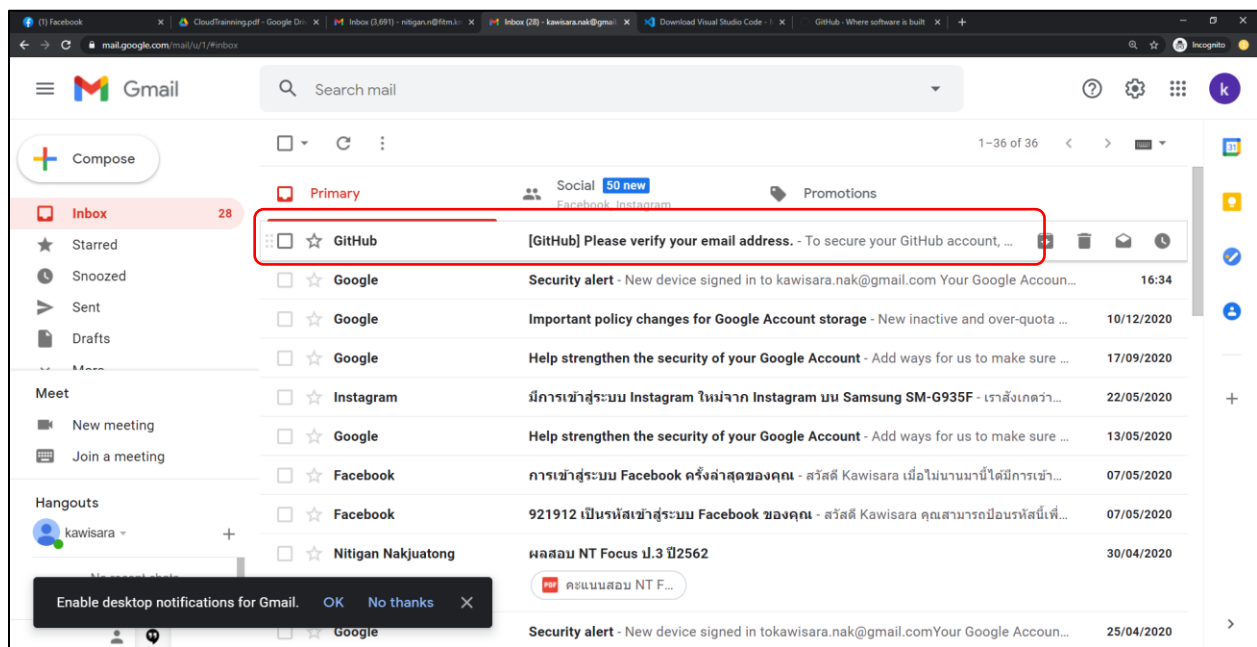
(1) Facebook | CloudTrainning.pdf - Google Dri | Inbox (3,691) - nitigan.n@fitm.k | Inbox (28) - kawisara.nak@gmail | Download Visual Studio Code - | GitHub - Where software is built

mail.google.com/mail/u/1/#inbox

Incognito

Gmail

Search mail

k

Compose

Inbox 28
Starred
Snoozed
Sent
Drafts
More

Meet
New meeting
Join a meeting

Hangouts
kawisara

No recent chats

1–36 of 36

Primary
Social 50 new
Facebook, Instagram
Promotions

| | | |
|---|---|---|
| GitHub | [GitHub] Please verify your email address. - To secure your GitHub account, ... | |
| Google | Security alert - New device signed in to kawisara.nak@gmail.com Your Google Accoun... | 16:34 |
| Google | Important policy changes for Google Account storage - New inactive and over-quota ... | 10/12/2020 |
| Google | Help strengthen the security of your Google Account - Add ways for us to make sure ... | 17/09/2020 |
| Instagram | มีการเข้าสู่ระบบ Instagram ใหม่จาก Instagram บน Samsung SM-G935F - เราสังเกตว่า... | 22/05/2020 |
| Google | Help strengthen the security of your Google Account - Add ways for us to make sure ... | 13/05/2020 |
| Facebook | การเข้าสู่ระบบ Facebook ครั้งล่าสุดของคุณ - สวัสดี Kawisara เมื่อไม่นานมานี้ได้มีการเข้า... | 07/05/2020 |
| Facebook | 921912 เป็นรหัสเข้าสู่ระบบ Facebook ของคุณ - สวัสดี Kawisara คุณสามารถป้อนรหัสนี้เพื่... | 07/05/2020 |
| Nitigan Nakjuatong | ผลสอบ NT Focus ป.3 ปี2562 | 30/04/2020 |
| | คะแนนสอบ NT F... | |
| Google | Security alert - New device signed in tokawisara.nak@gmail.comYour Google Accoun... | 25/04/2020 |

Enable desktop notifications for Gmail. OK No thanks